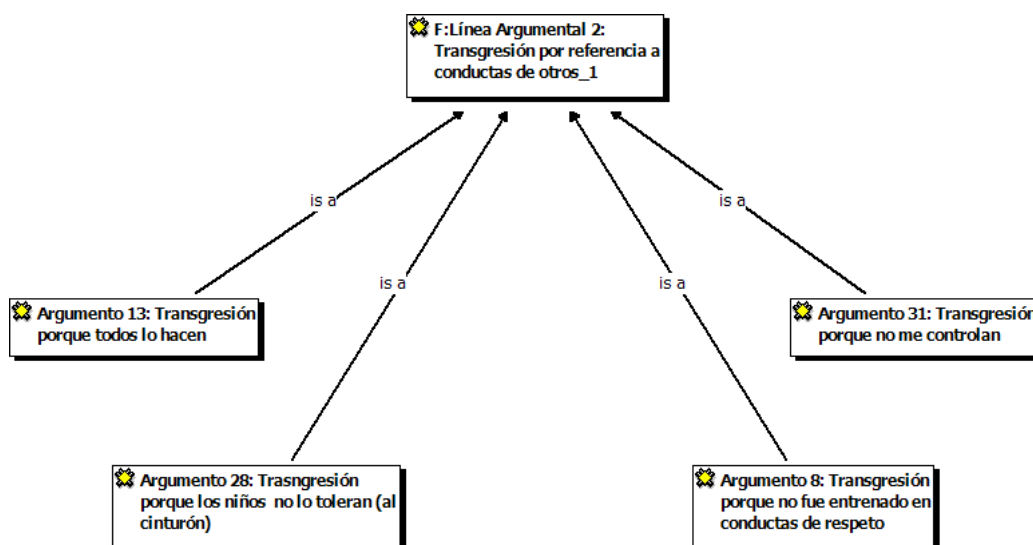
F:Línea Argumental 2: Transgresión por referencia a conductas de otros_1

is a

is a

is a

is a

Argumento 13: Transgresión porque todos lo hacen

Argumento 31: Transgresión porque no me controlan

Argumento 28: Trasngresión porque los niños no lo toleran (al cinturón)

Argumento 8: Transgresión porque no fue entrenado en conductas de respeto